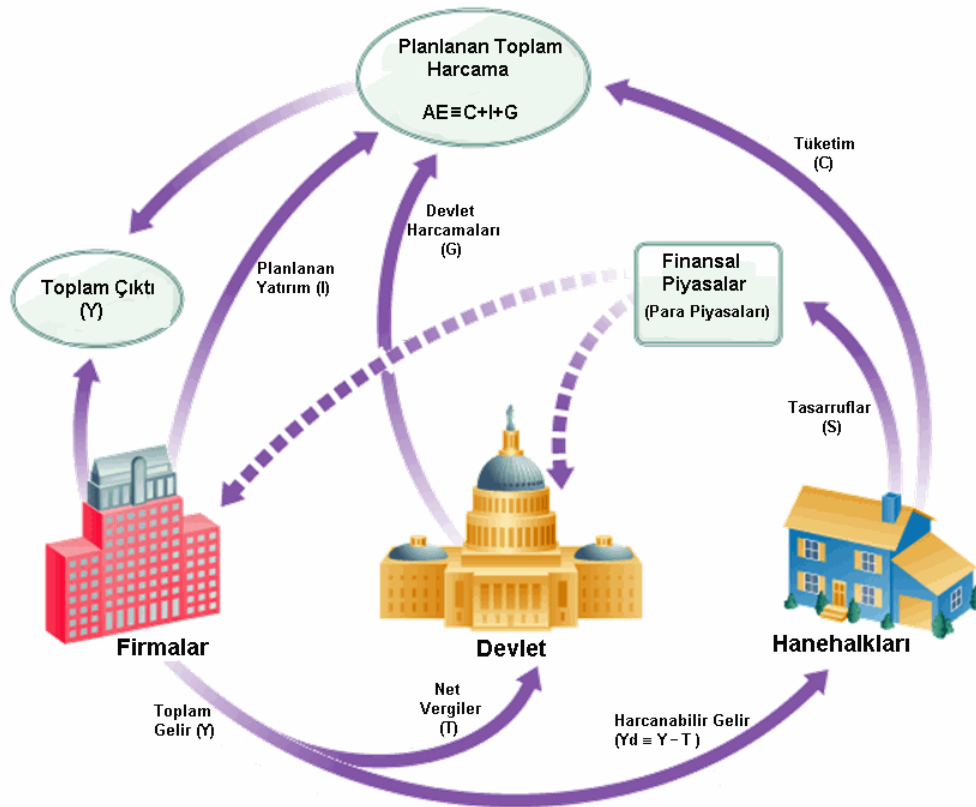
Planlanan Toplam Harcama

AE ≡ C+I+G

Tüketim (C)

Devlet Harcamaları (G)

Finansal Piyasalar (Para Piyasaları)

Toplam Çıktı (Y)

Planlanan Yatırım (I)

Tasarruflar (S)

Firmalar

Devlet

Hanehalkları

Toplam Gelir (Y)

Net Vergiler (T)

Harcanabilir Gelir (Yd ≡ Y – T )